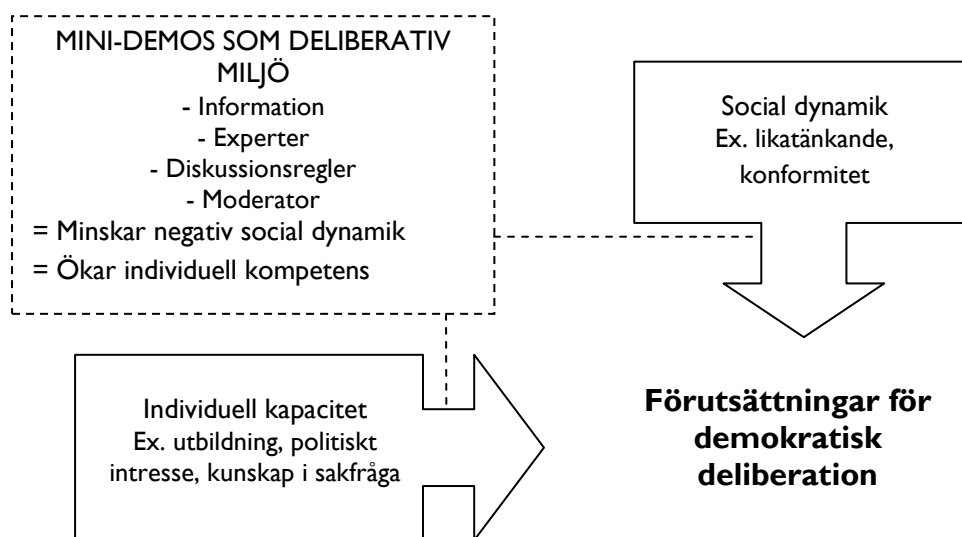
MINI-DEMOS SOM DELIBERATIV MILJÖ
- Information
- Experter
- Diskussionsregler
- Moderator
= Minskar negativ social dynamik
= Ökar individuell kompetens

Social dynamik
Ex. likatänkande, konformitet

Individuell kapacitet
Ex. utbildning, politiskt intresse, kunskap i sakfråga

**Förutsättningar för demokratisk deliberation**